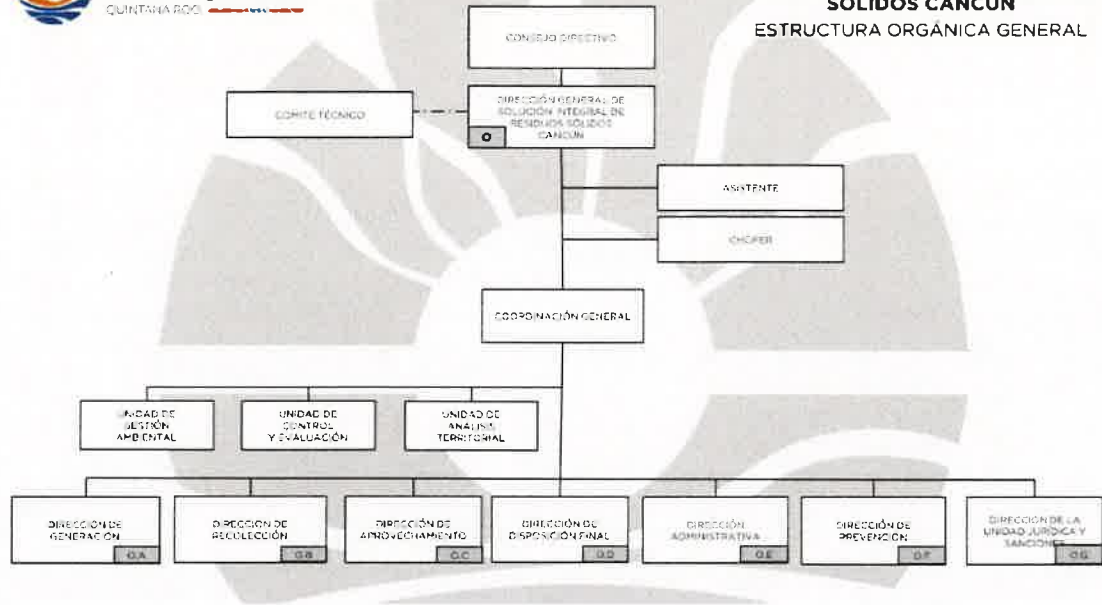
QUINTANA ROO

SÓLIDOS CANCÚN
ESTRUCTURA ORGÁNICA GENERAL

CONSEJO DIRECTIVO

COMITÉ TÉCNICO

DIRECCIÓN GENERAL DE SOLUCIÓN INTEGRAL DE RESIDUOS SÓLIDOS CANCÚN
O

ASISTENTE

CHOFER

COORDINACIÓN GENERAL

UNIDAD DE GESTIÓN AMBIENTAL

UNIDAD DE CONTROL Y EVALUACIÓN

UNIDAD DE ANÁLISIS TERRITORIAL

DIRECCIÓN DE GENERACIÓN
O.A

DIRECCIÓN DE RECOLECCIÓN
O.B

DIRECCIÓN DE APROVECHAMIENTO
O.C

DIRECCIÓN DE DISPOSICIÓN FINAL
O.D

DIRECCIÓN ADMINISTRATIVA
O.E

DIRECCIÓN DE PREVENCIÓN
O.F

DIRECCIÓN DE LA UNIDAD JURÍDICA Y SANCIONES
O.G